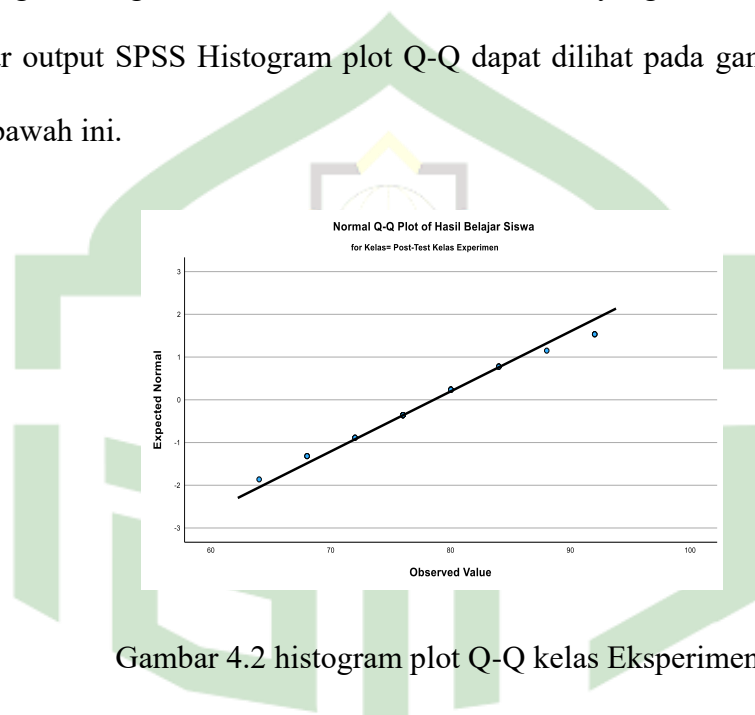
r output SPSS Histogram plot Q-Q dapat dilihat pada gan bawah ini.

Normal Q-Q Plot of Hasil Belajar Siswa
for Kelas= Post-Test Kelas Experimen

3
2
1
0
-1
-2
-3

Expected Normal

60 70 80 90 100

Observed Value

Gambar 4.2 histogram plot Q-Q kelas Eksperimen